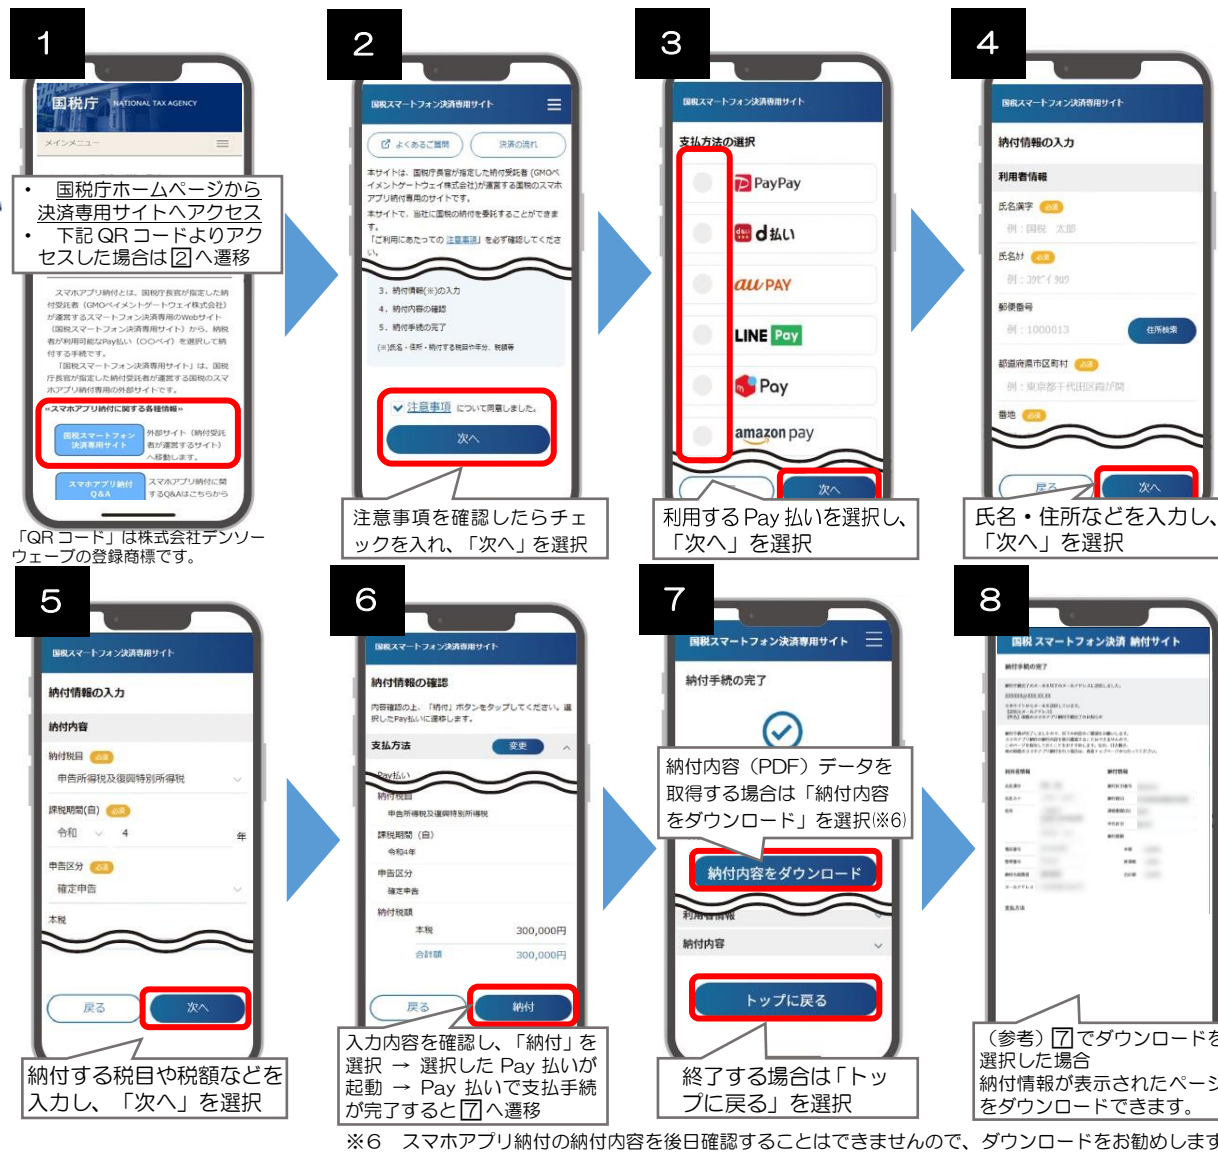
1

国税庁 NATIONAL TAX AGENCY

メインメニュー

• 国税庁ホームページから決済専用サイトへアクセス
• 下記 QR コードよりアクセスした場合は2へ遷移

スマホアプリ納付とは、国税庁長官が指定した納付受託者（GMOペイメントゲートウェイ株式会社）が運営するスマホアプリ決済専用のWebサイト（国税スマートフォン決済専用サイト）から、納税者が利用可能なPay払い（〇〇ペイ）を選択して納付する手続です。
「国税スマートフォン決済専用サイト」は、国税庁長官が指定した納付受託者が運営する国税のスマホアプリ納付専用の外部サイトです。

«スマホアプリ納付に関する各種情報»
国税スマートフォン決済専用サイト 外部サイト（納付受託者が運営するサイト）へ移動します。
スマホアプリ納付Q&A スマホアプリ納付に関するQ&Aはこちらから

「QR コード」は株式会社デンソーウェーブの登録商標です。

2

国税スマートフォン決済専用サイト
よくあるご質問 決済の流れ
本サイトは、国税庁長官が指定した納付受託者（GMOペイメントゲートウェイ株式会社）が運営する国税のスマホアプリ納付専用のサイトです。
本サイトで、当社に国税の納付を委託することができます。
「ご利用にあたっての注意事項」を必ず確認してください。
3. 納付情報(※)の入力
4. 納付内容の確認
5. 納付手続の完了
(※)氏名・住所・納付する税目や年分、税額等
注意事項について同意しました。
次へ

注意事項を確認したらチェックを入れ、「次へ」を選択

3

国税スマートフォン決済専用サイト
支払方法の選択
PayPay
d払い
au PAY
LINE Pay
Pay
amazon pay
次へ

利用する Pay 払いを選択し、「次へ」を選択

4

国税スマートフォン決済専用サイト
納付情報の入力
利用者情報
氏名漢字 必須
例：国税 太郎
氏名カナ 必須
例：コクゼイ タロウ
郵便番号
例：1000013 住所検索
都道府県市区町村 必須
例：東京都千代田区霞が関
番地 必須
戻る 次へ

氏名・住所などを入力し、「次へ」を選択

5

国税スマートフォン決済専用サイト
納付情報の入力
納付内容
納付税目 必須
申告所得税及復興特別所得税
課税期間(自) 必須
令和 4 年
申告区分 必須
確定申告
本税
戻る 次へ

納付する税目や税額などを入力し、「次へ」を選択

6

国税スマートフォン決済専用サイト
納付情報の確認
内容確認の上、「納付」ボタンをタップしてください。選択したPay払いに遷移します。
支払方法 変更
Pay払い
納付税目
申告所得税及復興特別所得税
課税期間（自）
令和4年
申告区分
確定申告
納付税額
本税 300,000円
合計額 300,000円
戻る 納付

入力内容を確認し、「納付」を選択 → 選択した Pay 払いが起動 → Pay 払いで支払手続が完了すると7へ遷移

7

国税スマートフォン決済専用サイト
納付手続の完了
納付内容（PDF）データを取得する場合は「納付内容をダウンロード」を選択(※6)
納付内容をダウンロード
利用者情報
納付内容
トップに戻る

終了する場合は「トップに戻る」を選択

8

国税 スマートフォン決済 納付サイト
納付手続の完了
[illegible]

（参考）7でダウンロードを選択した場合
納付情報が表示されたページをダウンロードできます。

※6 スマホアプリ納付の納付内容を後日確認することはできませんので、ダウンロードをお勧めします